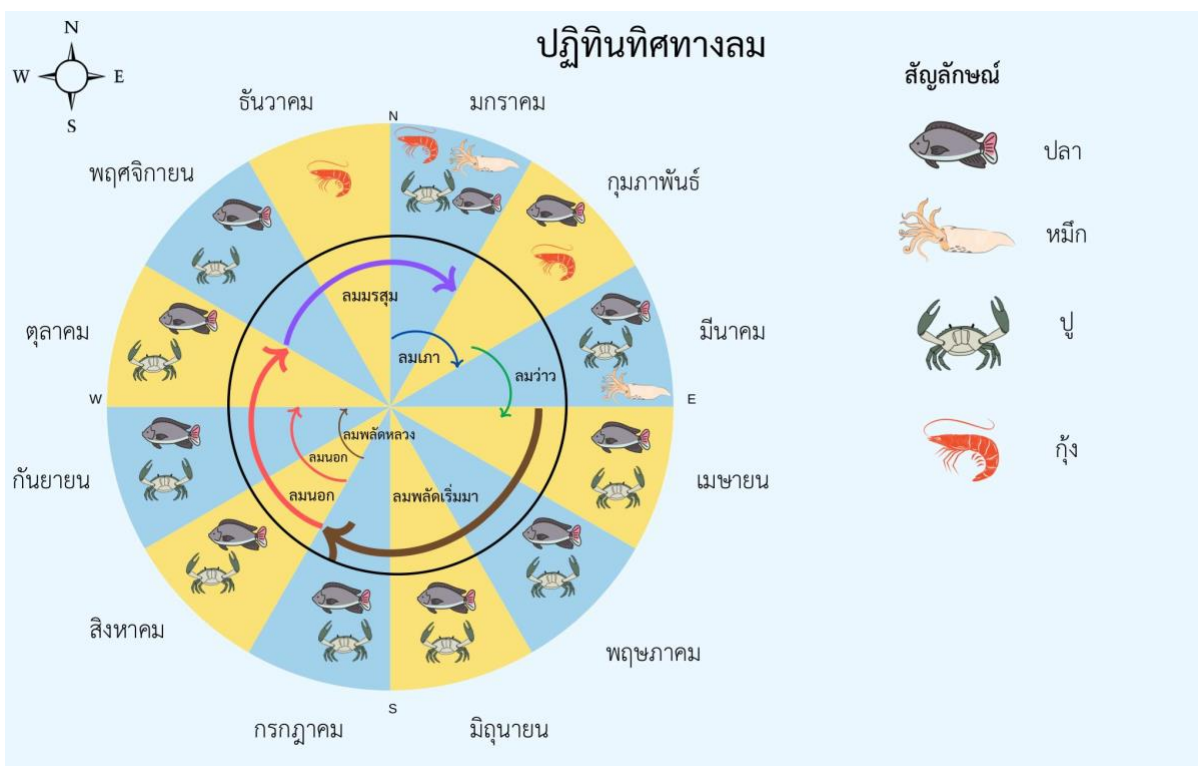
N
W
E
S

ปฏิทินทิศทางลม

สัญลักษณ์
ปลา
หมึก
ปู
กุ้ง

ธันวาคม
N
มกราคม
พฤศจิกายน
กุมภาพันธ์
ตุลาคม
มีนาคม
W
E
กันยายน
เมษายน
สิงหาคม
พฤษภาคม
กรกฎาคม
S
มิถุนายน

ลมมรสุม
ลมเภา
ลมว่าว
ลมพลัดหลวง
ลมนอก
ลมนอก
ลมพลัดเริ่มมา